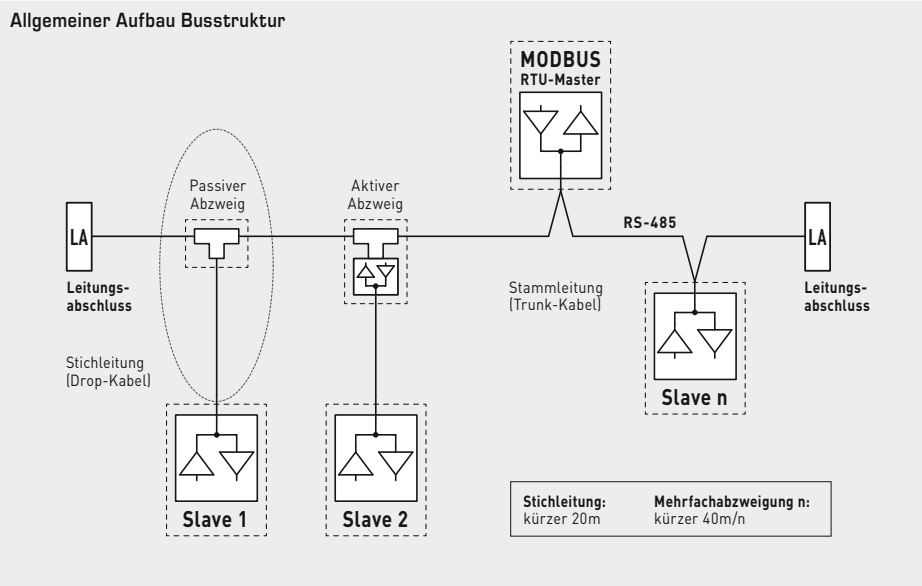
Allgemeiner Aufbau Busstruktur

MODBUS
RTU-Master

Passiver Abzweig

Aktiver Abzweig

LA

Leitungsabschluss

RS-485

LA

Leitungsabschluss

Stammleitung (Trunk-Kabel)

Stichleitung (Drop-Kabel)

Slave n

Slave 1

Slave 2

Stichleitung: kürzer 20m

Mehrfachabzweigung n: kürzer 40m/n